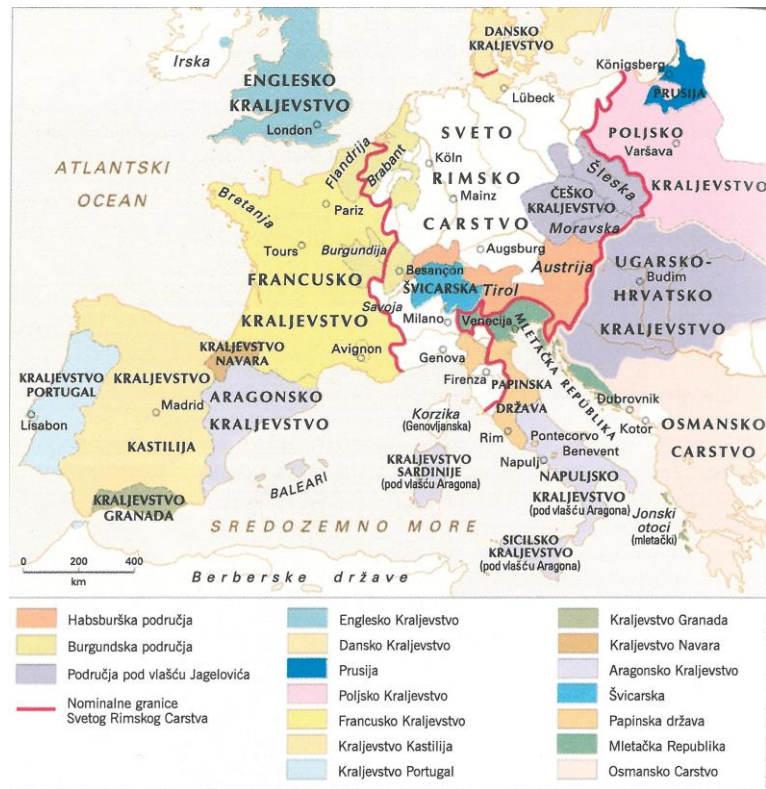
DANSKO KRALJEVSTVO

Irska

ENGLESKO KRALJEVSTVO

London

Königsberg

PRUSIJA

Lübeck

POLJSKO

Varšava

ATLANTSKI OCEAN

Flandrija

Brabant

SVETO

Köln

RIMSKO

Mainz

CARSTVO

Šleska

KRALJEVSTVO

ČEŠKO KRALJEVSTVO

Moravska

Bretanja

Pariz

Tours

Burgundija

Augsburg

Austrija

FRANCUSKO

Besançon

ŠVICARSKA

Tirol

UGARSKO-

Budim

HRVATSKO

KRALJEVSTVO

Savoja

KRALJEVSTVO

Milano

Venecija

MLETAČKA REPUBLIKA

KRALJEVSTVO

KRALJEVSTVO NAVARA

Avignon

Genova

KRALJEVSTVO PORTUGAL

KRALJEVSTVO

Firenza

PAPINSKA

Dubrovnik

Madrid

ARAGONSKO

Korzika (Genovljanska)

DRŽAVA

Lisabon

KASTILIJA

KRALJEVSTVO

Rim

Pontecorvo

Benevent

Kotor

OSMANSKO CARSTVO

KRALJEVSTVO SARDINIJE (pod vlašću Aragona)

Napulj

NAPULJSKO KRALJEVSTVO (pod vlašću Aragona)

BALEARI

KRALJEVSTVO GRANADA

SREDOZEMNO MORE

Jonski otoci (mletački)

0 200 400
km

SICILSKO KRALJEVSTVO (pod vlašću Aragona)

Berberske države

Habsburška područja

Burgundska područja

Područja pod vlašću Jagelovića

Nominalne granice Svetog Rimskog Carstva

Englesko Kraljevstvo

Dansko Kraljevstvo

Prusija

Poljsko Kraljevstvo

Francusko Kraljevstvo

Kraljevstvo Kastilija

Kraljevstvo Portugal

Kraljevstvo Granada

Kraljevstvo Navara

Aragonsko Kraljevstvo

Švicarska

Papinska država

Mletačka Republika

Osmansko Carstvo